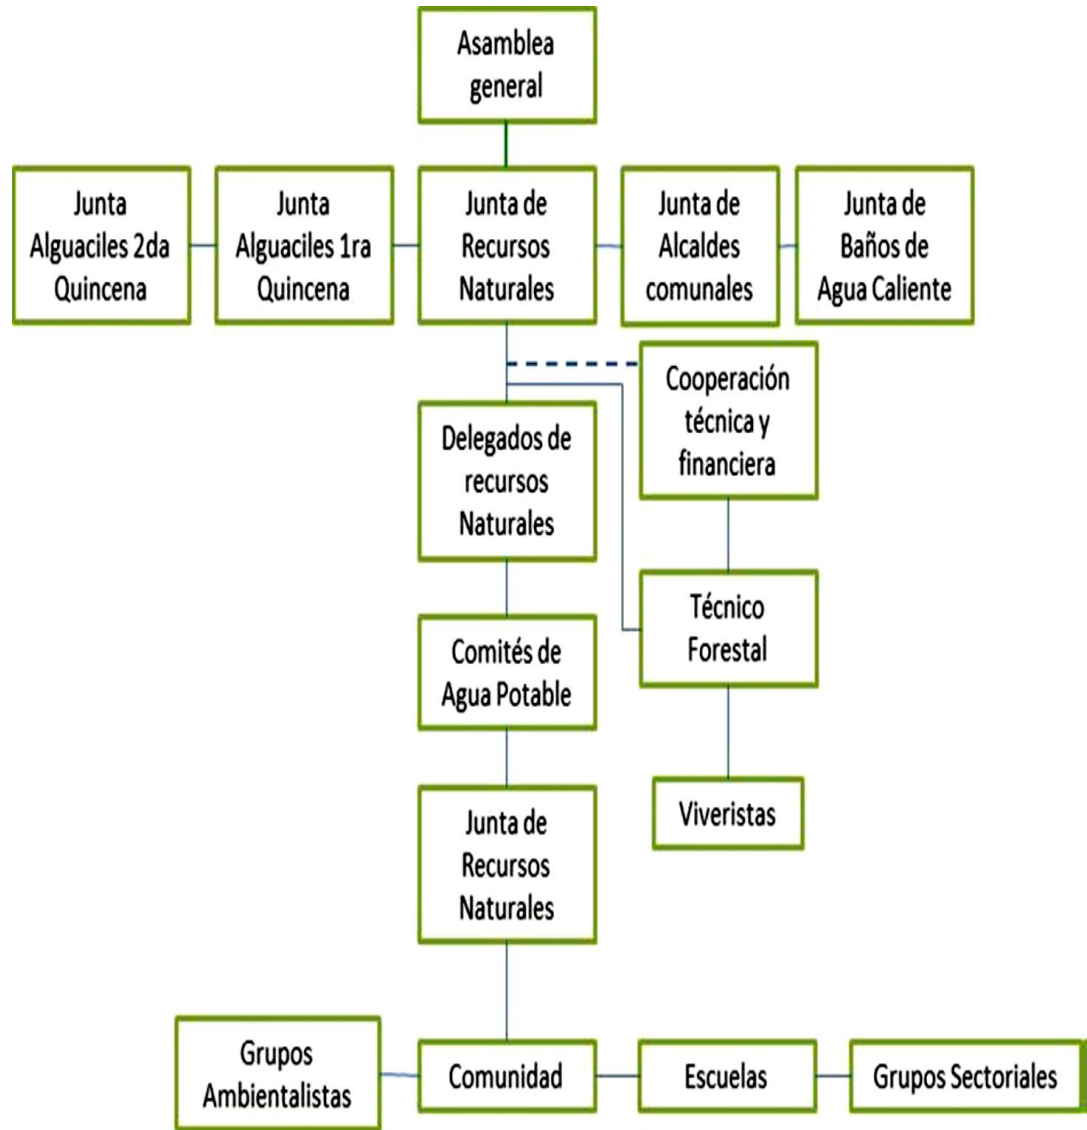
Asamblea general

Junta Alguaciles 2da Quincena

Junta Alguaciles 1ra Quincena

Junta de Recursos Naturales

Junta de Alcaldes comunales

Junta de Baños de Agua Caliente

Cooperación técnica y financiera

Delegados de recursos Naturales

Técnico Forestal

Comités de Agua Potable

Viveristas

Junta de Recursos Naturales

Grupos Ambientalistas

Comunidad

Escuelas

Grupos Sectoriales